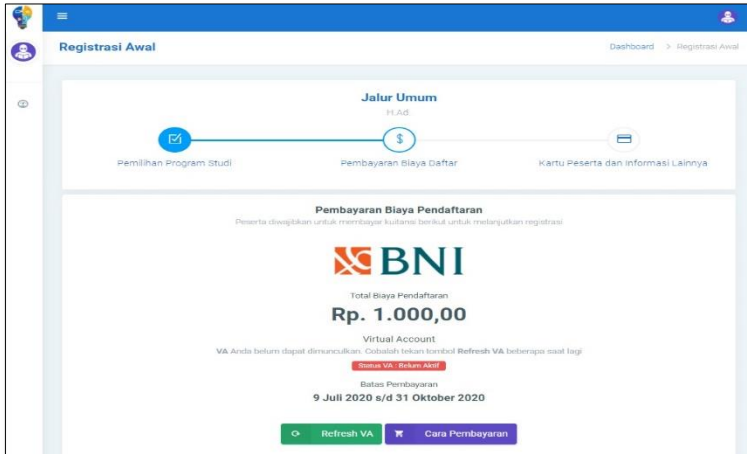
Registrasi Awal

Dashboard > Registrasi Awal

Jalur Umum

H.Ad

Pemilihan Program Studi

Pembayaran Biaya Daftar

Kartu Peserta dan Informasi Lainnya

Pembayaran Biaya Pendaftaran

Peserta diwajibkan untuk membayar kuitansi berikut untuk melanjutkan registrasi

BNI

Total Biaya Pendaftaran

Rp. 1.000,00

Virtual Account

VA Anda belum dapat dimunculkan. Cobalah tekan tombol **Refresh VA** beberapa saat lagi

Status VA : Belum Aktif

Batas Pembayaran

9 Juli 2020 s/d 31 Oktober 2020

Refresh VA

Cara Pembayaran